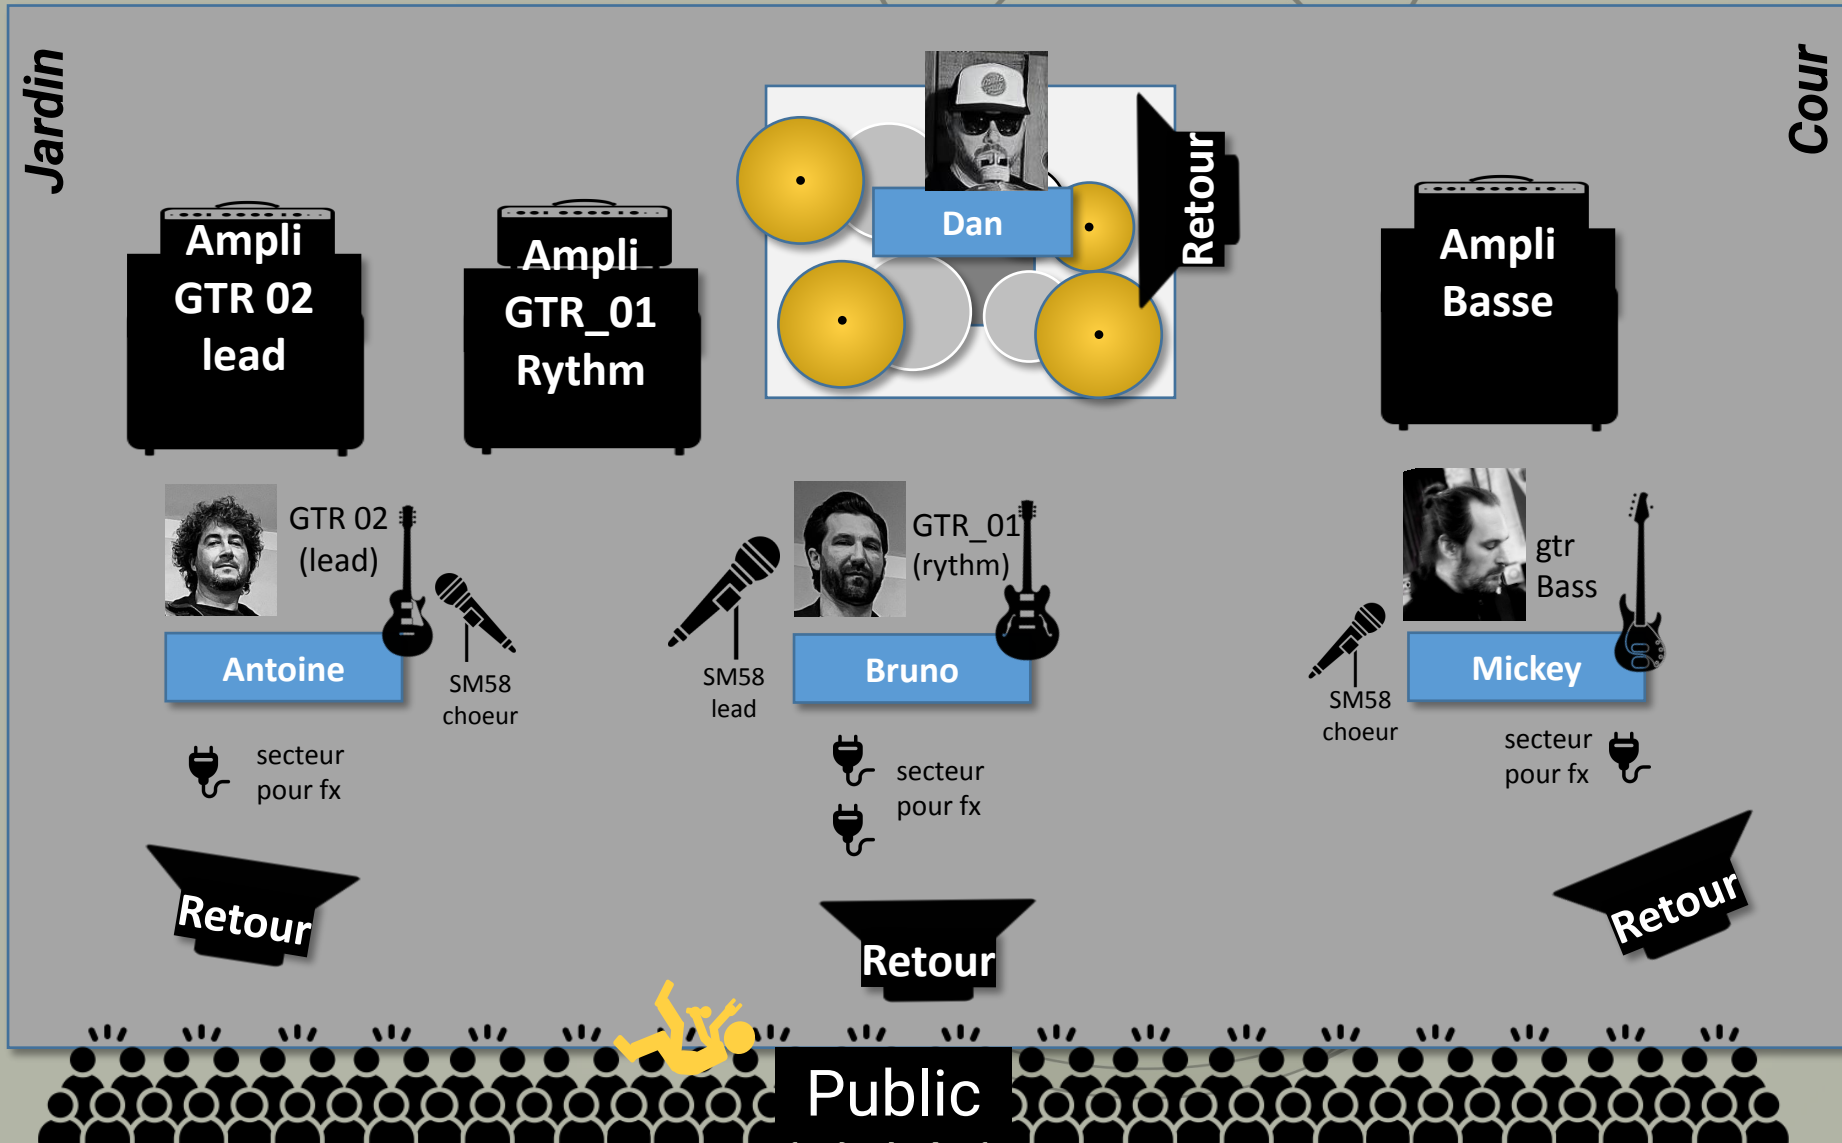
Jardin

Cour

Ampli GTR 02 lead

Ampli GTR_01 Rythm

Dan

Retour

Ampli Basse

GTR 02 (lead)

Antoine

SM58 choeur

secteur pour fx

SM58 lead

GTR_01 (rythm)

Bruno

secteur pour fx

gtr Bass

Mickey

SM58 choeur

secteur pour fx

Retour

Retour

Retour

Public